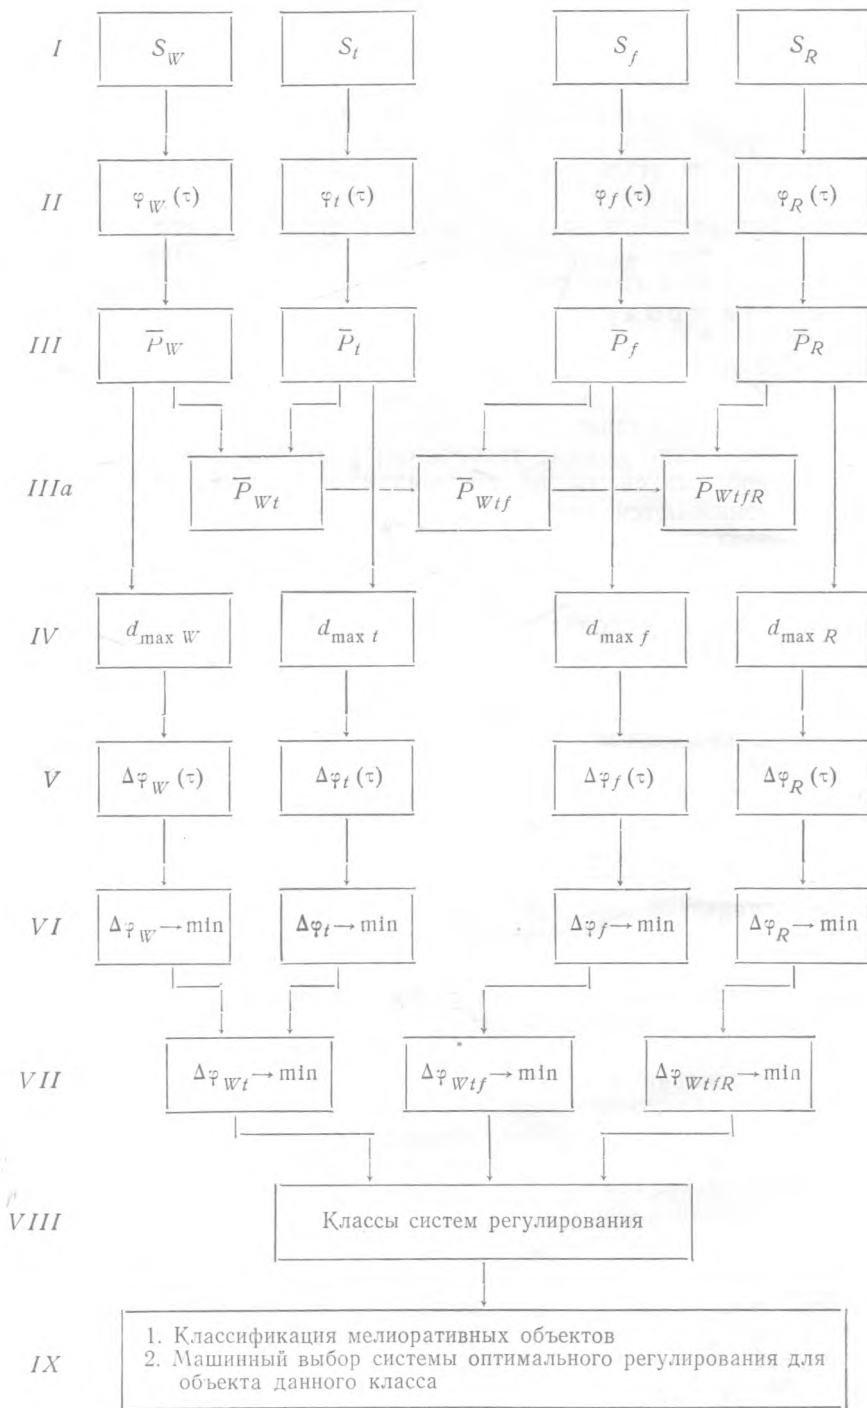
I $S_W$ $S_t$ $S_f$ $S_R$

II $\varphi_W(\tau)$ $\varphi_t(\tau)$ $\varphi_f(\tau)$ $\varphi_R(\tau)$

III $\overline{P}_W$ $\overline{P}_t$ $\overline{P}_f$ $\overline{P}_R$

IIIa $\overline{P}_{Wt}$ $\overline{P}_{Wtf}$ $\overline{P}_{WtfR}$

IV $d_{\max W}$ $d_{\max t}$ $d_{\max f}$ $d_{\max R}$

V $\Delta\varphi_W(\tau)$ $\Delta\varphi_t(\tau)$ $\Delta\varphi_f(\tau)$ $\Delta\varphi_R(\tau)$

VI $\Delta\varphi_W \rightarrow \min$ $\Delta\varphi_t \rightarrow \min$ $\Delta\varphi_f \rightarrow \min$ $\Delta\varphi_R \rightarrow \min$

VII $\Delta\varphi_{Wt} \rightarrow \min$ $\Delta\varphi_{Wtf} \rightarrow \min$ $\Delta\varphi_{WtfR} \rightarrow \min$

VIII Классы систем регулирования

IX 1. Классификация мелиоративных объектов
2. Машинный выбор системы оптимального регулирования для объекта данного класса